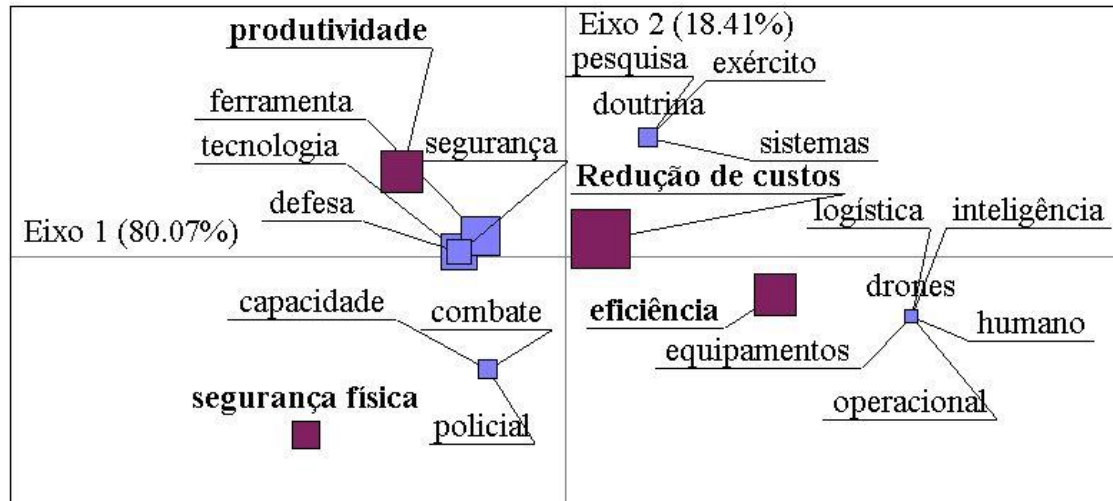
produtividade
Eixo 2 (18.41%)
pesquisa
exército
doutrina
ferramenta
sistemas
tecnologia
segurança
Redução de custos
defesa
logística
inteligência
Eixo 1 (80.07%)
drones
capacidade
combate
eficiência
humano
equipamentos
segurança física
operacional
policial